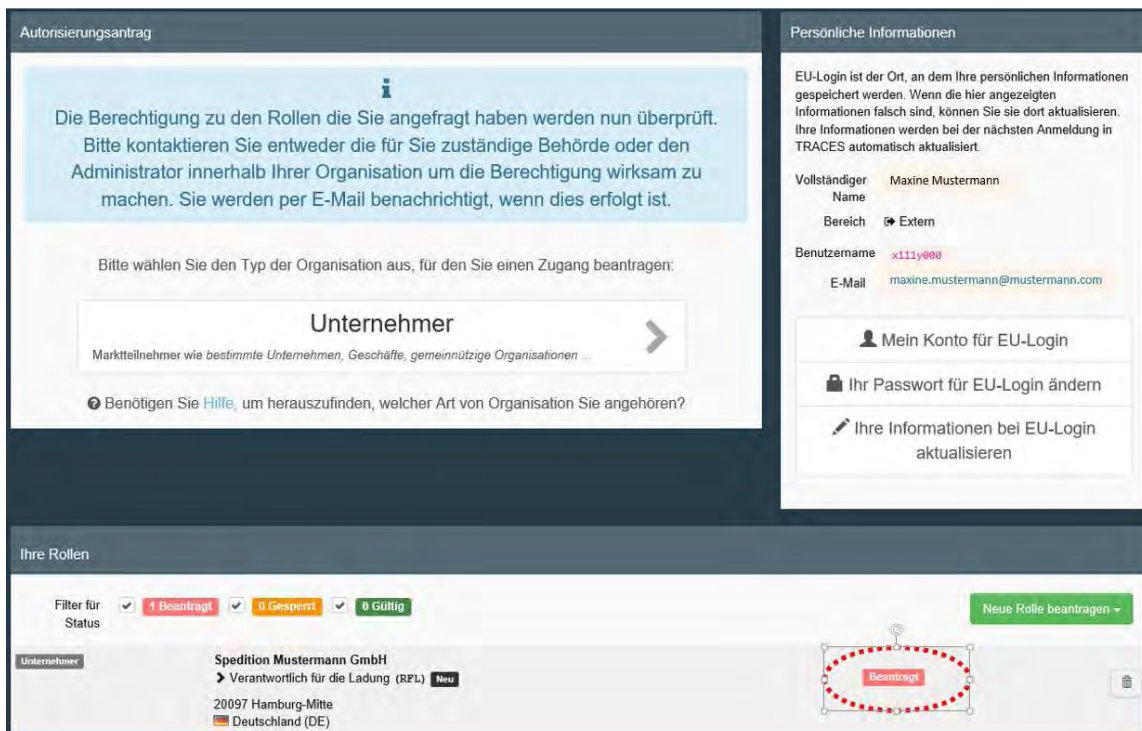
Autorisierungsantrag

i

Die Berechtigung zu den Rollen die Sie angefragt haben werden nun überprüft. Bitte kontaktieren Sie entweder die für Sie zuständige Behörde oder den Administrator innerhalb Ihrer Organisation um die Berechtigung wirksam zu machen. Sie werden per E-Mail benachrichtigt, wenn dies erfolgt ist.

Bitte wählen Sie den Typ der Organisation aus, für den Sie einen Zugang beantragen:

Unternehmer

Marktteilnehmer wie bestimmte Unternehmen, Geschäfte, gemeinnützige Organisationen ...

Benötigen Sie Hilfe, um herauszufinden, welcher Art von Organisation Sie angehören?

Persönliche Informationen

EU-Login ist der Ort, an dem Ihre persönlichen Informationen gespeichert werden. Wenn die hier angezeigten Informationen falsch sind, können Sie sie dort aktualisieren. Ihre Informationen werden bei der nächsten Anmeldung in TRACES automatisch aktualisiert.

Vollständiger Name Maxine Mustermann

Bereich Extern

Benutzername x111y000

E-Mail maxine.mustermann@mustermann.com

Mein Konto für EU-Login

Ihr Passwort für EU-Login ändern

Ihre Informationen bei EU-Login aktualisieren

Ihre Rollen

Filter für Status 1 Beantragt 0 Gesperrt 0 Gültig

Neue Rolle beantragen

Unternehmer

Spedition Mustermann GmbH
Verantwortlich für die Ladung (RFL) Neu

20097 Hamburg-Mitte
Deutschland (DE)

Beantragt